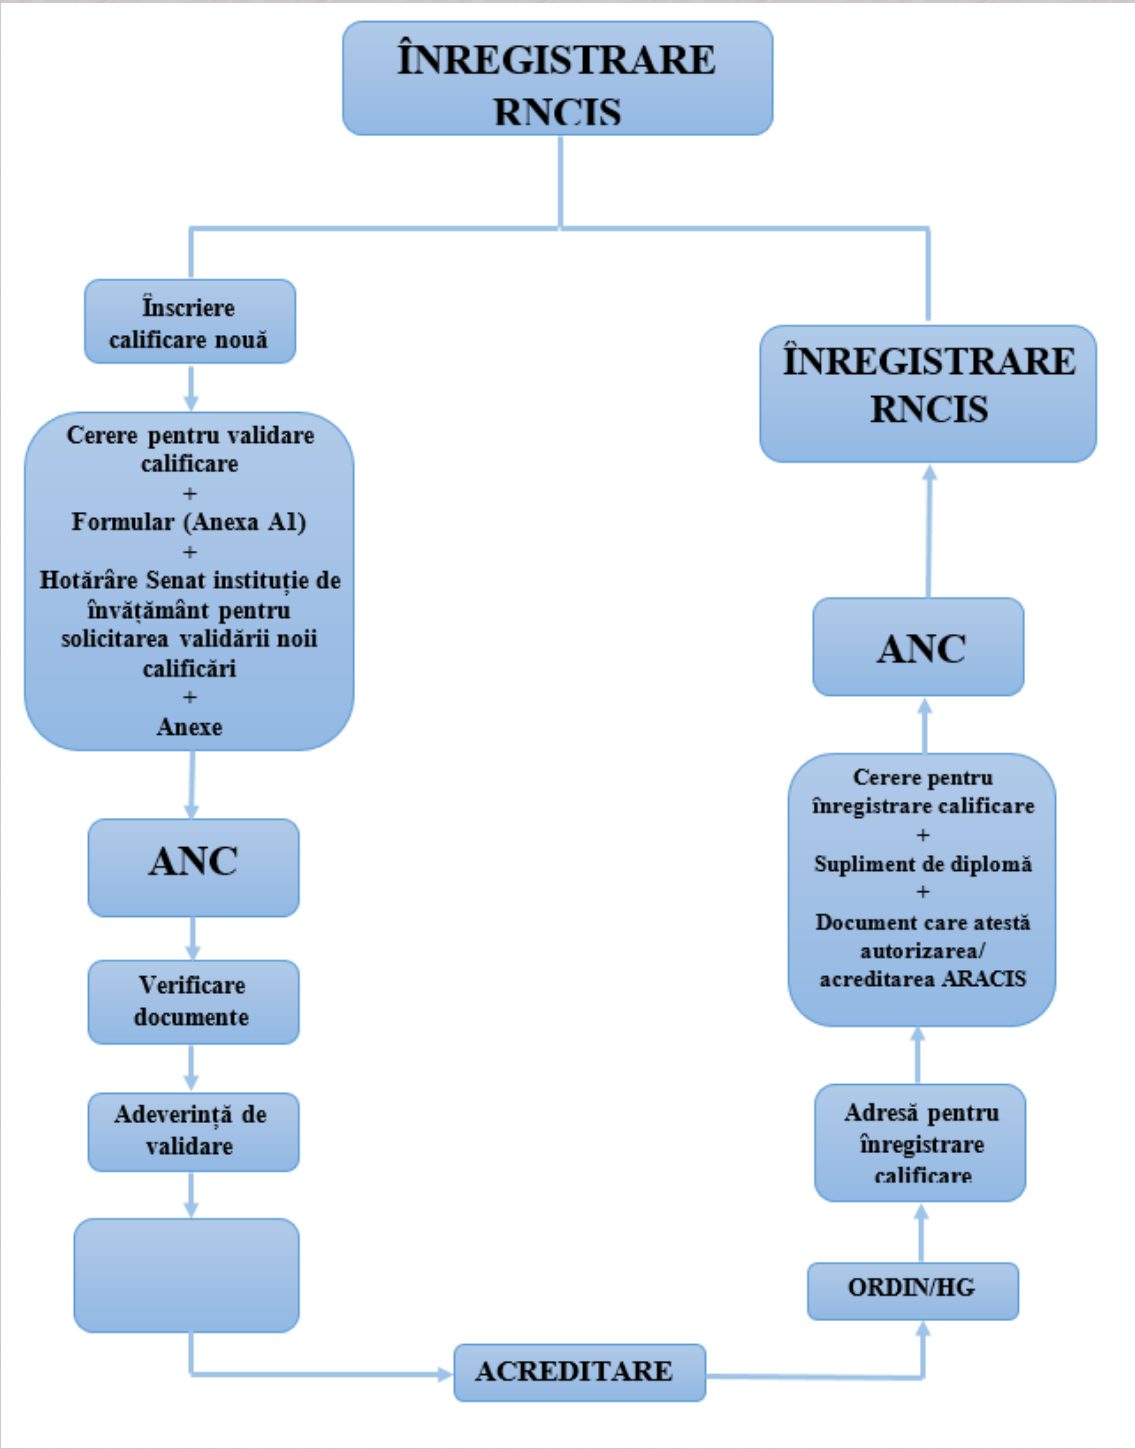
ÎNREGISTRARE RNCIS

Înscriere calificare nouă

Cerere pentru validare calificare
+
Formular (Anexa A1)
+
Hotărâre Senat instituție de învățământ pentru solicitarea validării noii calificări
+
Anexe

ANC

Verificare documente

Adeverință de validare

ACREDITARE

ORDIN/HG

Adresă pentru înregistrare calificare

Cerere pentru înregistrare calificare
+
Supliment de diplomă
+
Document care atestă autorizarea/ acreditarea ARACIS

ANC

ÎNREGISTRARE RNCIS